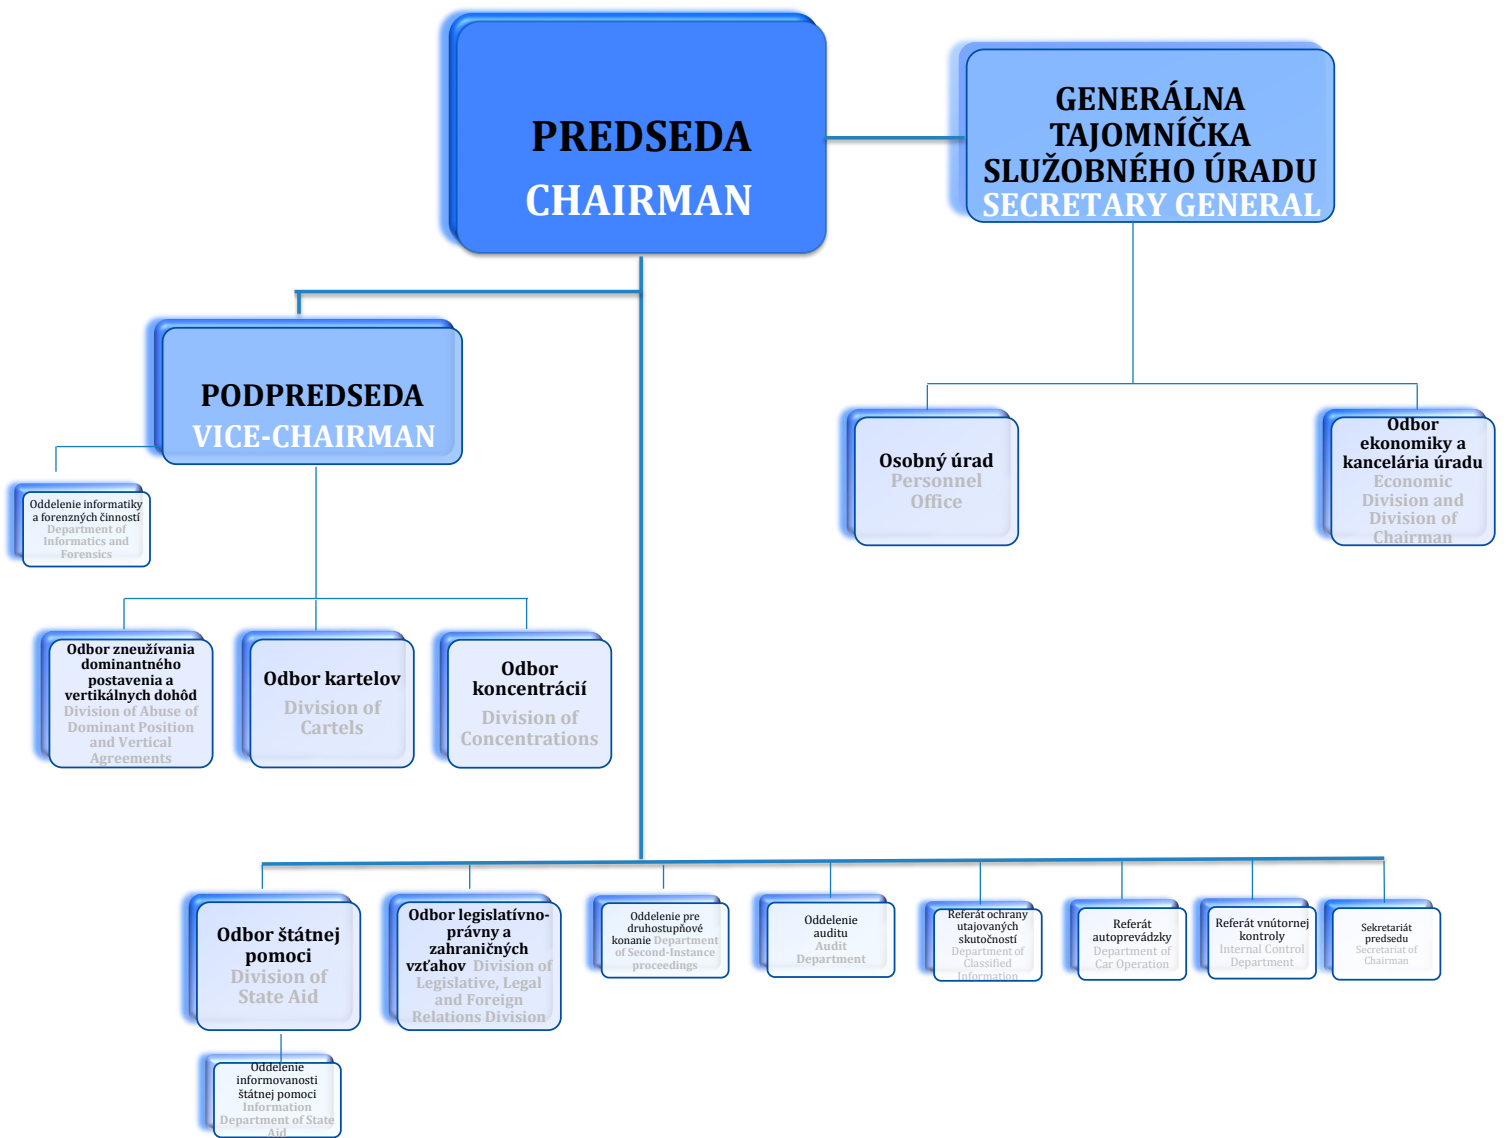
PREDSEDA
CHAIRMAN

GENERÁLNA TAJOMNÍČKA SLUŽOBNÉHO ÚRADU
SECRETARY GENERAL

PODPREDSEDA
VICE-CHAIRMAN

Oddelenie informatiky a forenzných činností
Department of Informatics and Forensics

Osobný úrad
Personnel Office

Odbor ekonomiky a kancelária úradu
Economic Division and Division of Chairman

Odbor zneužívania dominantného postavenia a vertikálnych dohôd
Division of Abuse of Dominant Position and Vertical Agreements

Odbor kartelov
Division of Cartels

Odbor koncentrácií
Division of Concentrations

Odbor štátnej pomoci
Division of State Aid

Odbor legislatívno-právny a zahraničných vzťahov
Division of Legislative, Legal and Foreign Relations Division

Oddelenie pre druhostupňové konanie
Department of Second-Instance proceedings

Oddelenie auditu
Audit Department

Referát ochrany utajovaných skutočností
Department of Classified Information

Referát autoprevádzky
Department of Car Operation

Referát vnútornej kontroly
Internal Control Department

Sekretariát predsedu
Secretariat of Chairman

Oddelenie informovanosti štátnej pomoci
Information Department of State Aid